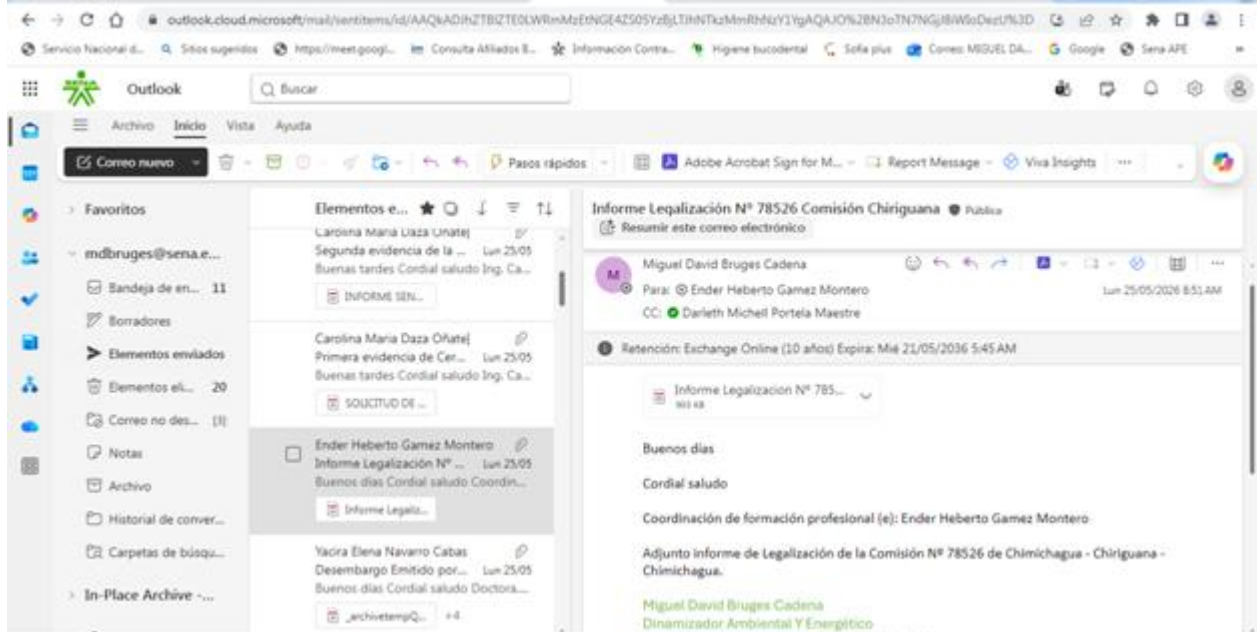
outlook.cloud.microsoft/mail/sentitems/id/AAQkADhZTBlZTE0LWRmMzEtNGE4ZS05YzBjLTlhNTkzMmRhNzY1YgAQAJO%2BN3oTN7NGjBiWloDezU%3D

Servicio Nacional d... Sitios sugeridos https://meet.googl... Consulta Afiliados E... Informacion Contra... Higiene bucodental Sofia plus Correo: MIGUEL DA... Google Sena APE

Outlook

Buscar

Archivo Inicio Vista Ayuda

Correo nuevo

Pasos rápidos

Adobe Acrobat Sign for M...

Report Message

Viva Insights

Favoritos

mdbruges@sena.e...

Bandeja de en... 11

Borradores

Elementos enviados

Elementos eli... 20

Correo no des... [3]

Notas

Archivo

Historial de conver...

Carpetas de búsqu...

In-Place Archive -...

Elementos e...

Carolina Maria Daza Oñate|
Segunda evidencia de la ... Lun 25/05
Buenas tardes Cordial saludo Ing. Ca...
INFORME SEN...

Carolina Maria Daza Oñate|
Primera evidencia de Cer... Lun 25/05
Buenas tardes Cordial saludo Ing. Ca...
SOLICITUD DE ...

Ender Heberto Gamez Montero
Informe Legalización Nº ... Lun 25/05
Buenos dias Cordial saludo Coordin...
Informe Legaliz...

Yacira Elena Navarro Cabas
Desembargo Emitido por... Lun 25/05
Buenos dias Cordial saludo Doctora...
_archivetempQ... +4

Informe Legalización Nº 78526 Comisión Chiriguana Pública

Resumir este correo electrónico

Miguel David Bruges Cadena

Para: Ender Heberto Gamez Montero

Lun 25/05/2026 8:51 AM

CC: Darleth Michell Portela Maestre

Retención: Exchange Online (10 años) Expira: Mié 21/05/2036 5:45 AM

Informe Legalizacion Nº 785...
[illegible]

Buenos dias

Cordial saludo

Coordinación de formación profesional (e): Ender Heberto Gamez Montero

Adjunto informe de Legalización de la Comisión Nº 78526 de Chimichagua - Chiriguana - Chimichagua.

Miguel David Bruges Cadena
Dinamizador Ambiental Y Energético